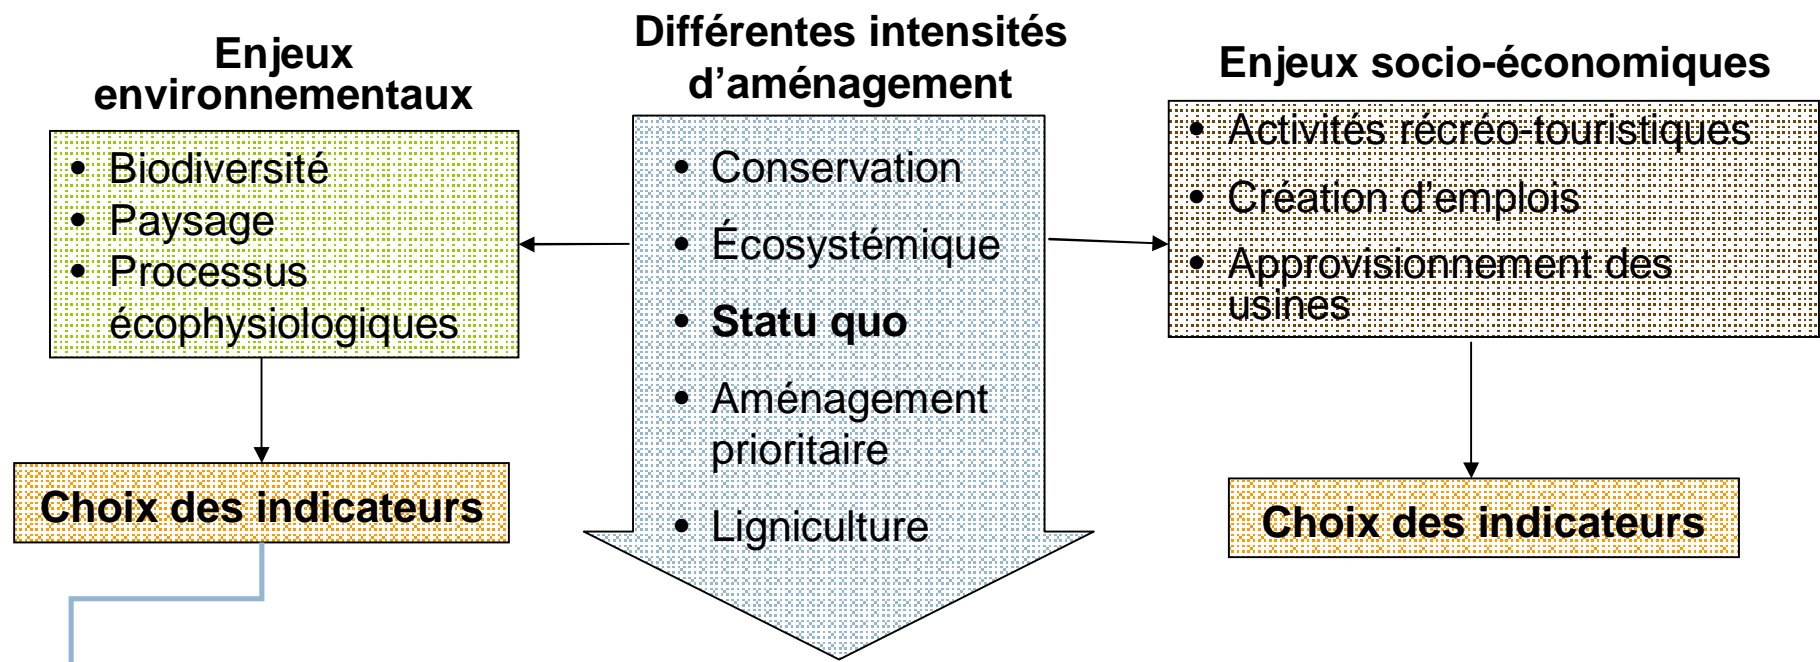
Enjeux environnementaux

- Biodiversité
- Paysage
- Processus écophysiologiques

Choix des indicateurs

Différentes intensités d'aménagement

- Conservation
- Écosystémique
- **Statu quo**
- Aménagement prioritaire
- Ligniculture

Enjeux socio-économiques

- Activités récréo-touristiques
- Création d'emplois
- Approvisionnement des usines

Choix des indicateurs